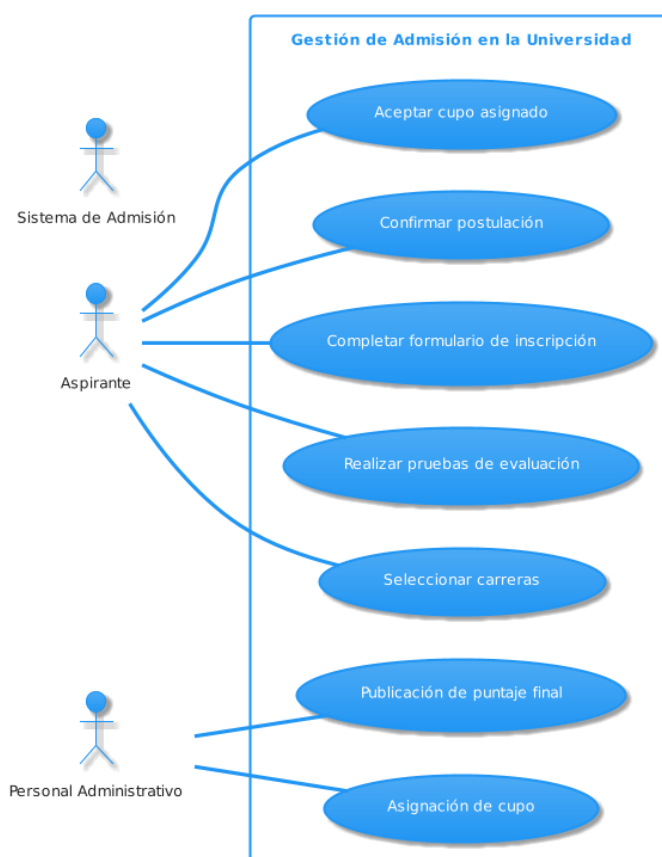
Gestión de Admisión en la Universidad

Sistema de Admisión

Aspirante

Personal Administrativo

Aceptar cupo asignado

Confirmar postulación

Completar formulario de inscripción

Realizar pruebas de evaluación

Seleccionar carreras

Publicación de puntaje final

Asignación de cupo